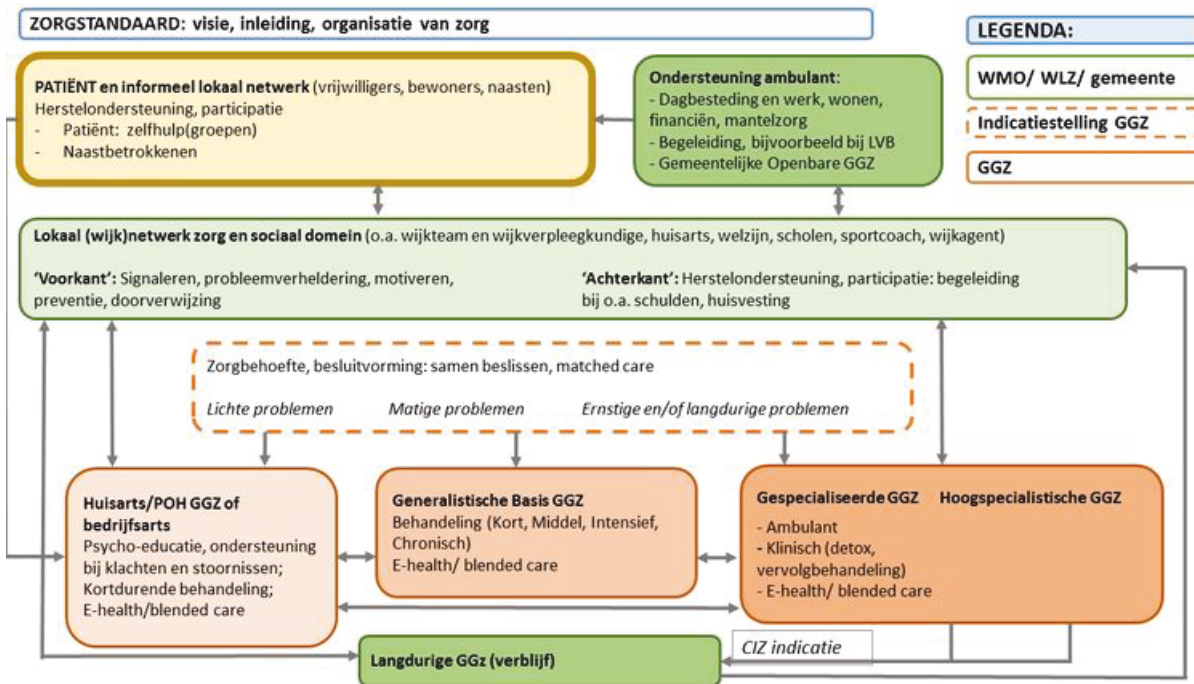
ZORGSTANDAARD: visie, inleiding, organisatie van zorg

LEGENDA:

WMO/ WLZ/ gemeente

Indicatiestelling GGZ

GGZ

PATIËNT en informeel lokaal netwerk (vrijwilligers, bewoners, naasten)
Herstelondersteuning, participatie
- Patiënt: zelfhulp(groepen)
- Naastbetrokkenen

Ondersteuning ambulant:
- Dagbesteding en werk, wonen, financiën, mantelzorg
- Begeleiding, bijvoorbeeld bij LVB
- Gemeentelijke Openbare GGZ

Lokaal (wijk)netwerk zorg en sociaal domein (o.a. wijkteam en wijkverpleegkundige, huisarts, welzijn, scholen, sportcoach, wijkagent)

'Voorkant': Signaleren, probleemverheldering, motiveren, preventie, doorverwijzing

'Achterkant': Herstelondersteuning, participatie: begeleiding bij o.a. schulden, huisvesting

Zorgbehoefte, besluitvorming: samen beslissen, matched care

Lichte problemen

Matige problemen

Ernstige en/of langdurige problemen

Huisarts/POH GGZ of bedrijfsarts
Psycho-educatie, ondersteuning bij klachten en stoornissen;
Kortdurende behandeling;
E-health/blended care

Generalistische Basis GGZ
Behandeling (Kort, Middel, Intensief, Chronisch)
E-health/ blended care

Gespecialiseerde GGZ

Hoogspecialistische GGZ

- Ambulant
- Klinisch (detox, vervolgbehandeling)
- E-health/ blended care

CIZ indicatie

Langdurige GGz (verblijf)